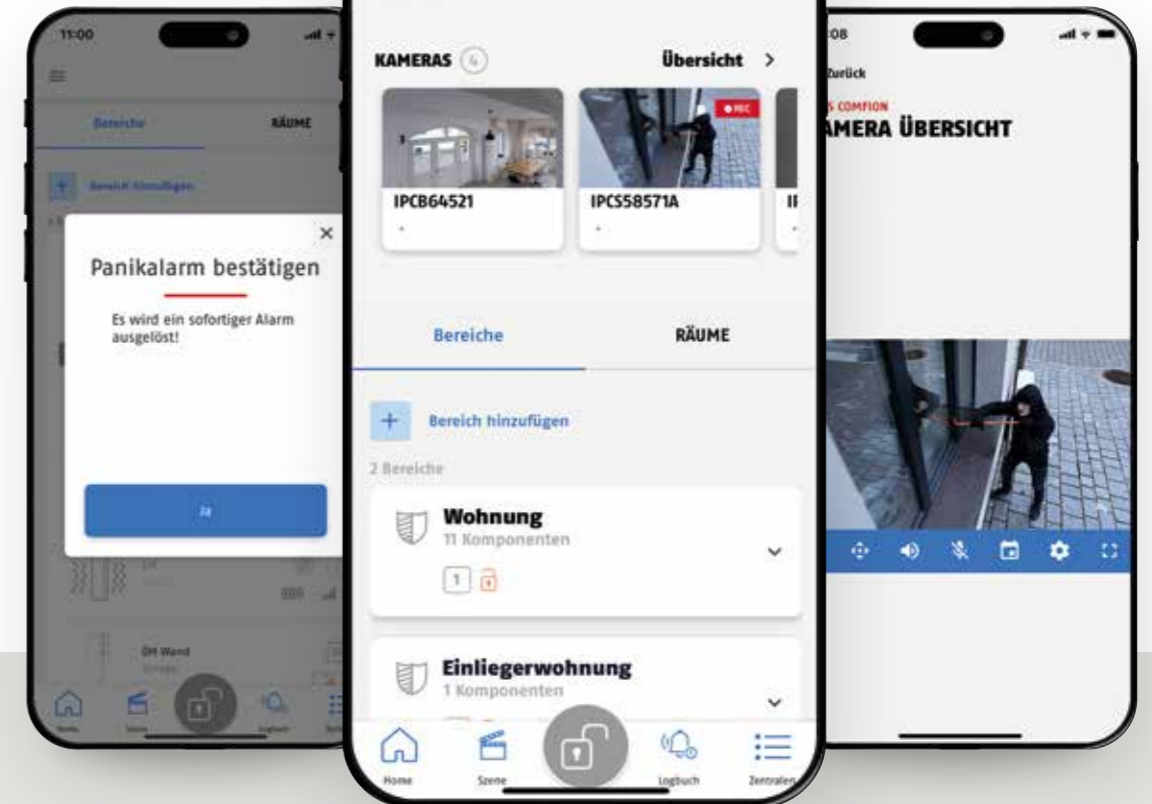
11:00

Bereiche

RÄUME

Bereich hinzufügen

Panikalarm bestätigen

Es wird ein sofortiger Alarm ausgelöst!

Ja

ÖM Wand

Home

Szene

Logbuch

KAMERAS 4

Übersicht >

IPCB64521

IPCS58571A

REC

Bereiche

RÄUME

Bereich hinzufügen

2 Bereiche

Wohnung

11 Komponenten

1

Einliegerwohnung

1 Komponenten

Home

Szene

Logbuch

Zentralen

08

Zurück

S COMFION

AMERA ÜBERSICHT